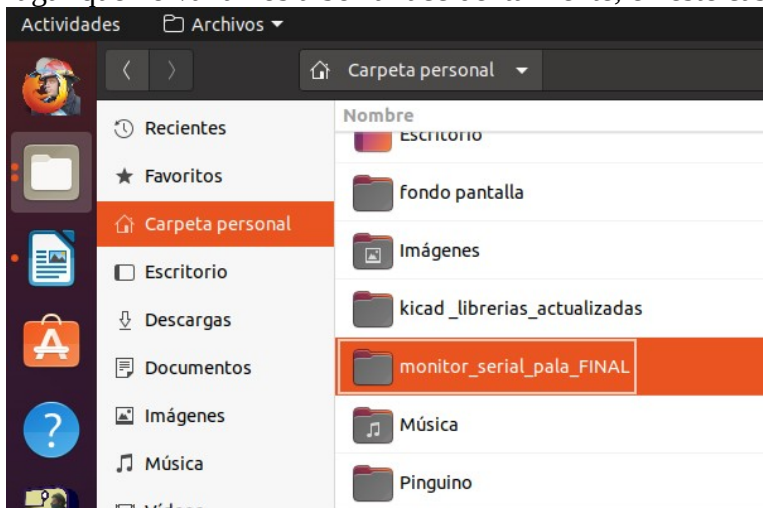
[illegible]

Actividades
Archivos
Carpeta personal

Recientes
Favoritos
Carpeta personal
Escritorio
Descargas
Documentos
Imágenes
Música
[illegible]

Nombre
Escritorio
fondo pantalla
Imágenes
kicad _librerias_actualizadas
monitor_serial_pala_FINAL
Música
Pinguino